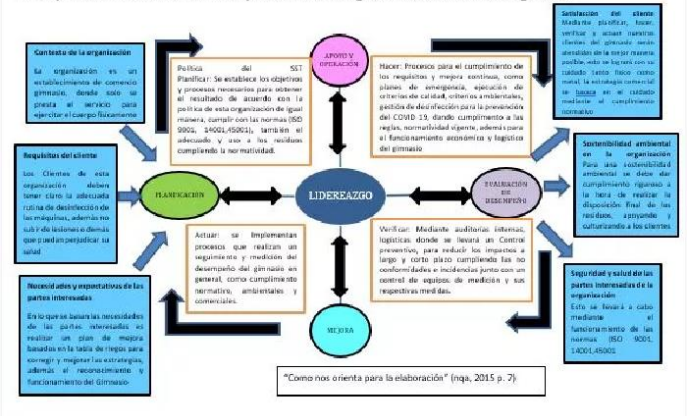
Contexto de la organización

La organización es un establecimiento de comercio gimnasio, donde solo se presta el servicio para ejercitar el cuerpo físicamente

Requisitos del cliente

Los Clientes de esta organización deberá tener cl?ro la adecuada rutina de desinfección de las máquinas, además no sub ir de lesiones o demás que pued en perjudicar su salud

Necesid ades y expectativas de las partes interesadas

En lo que se basan las necesidades de las partes interesadas es realizar un plan de mejora basado en la tabla de riegos para corregir y mejorar las estrategias, además el reconocimiento y funcionamiento del Gimnasio

PLANIFICACION

Política del SST Planificar: Se establece los objetivos y procesos necesarios para obtener el resultado de acuerdo con la política de esta organización de igual manera, cumplir con las normas (ISO 9001, 14001,45001), también el adecuado y uso a los residuos cumpliendo la normatividad.

APOYO Y OPERACIÓN

Hacer: Procesos para el cumplimiento de los requisitos y mejora continua, como planes de emergencia, ejecución de criterios de calidad, crhen os ambientales, gestión de desinfección para la prevención del COVID 19, dando cumplimiento a las reglas, normatividad vigente, además para el funcionamiento económico y logístico del gimnasio

LIDEREAZGO

EVALUACION DE DESEMPEÑO

Actuar: se implementan procesos que realizan un seguimiento y medición del desempeño del gimnasio en general, como cumplimiento normativo, ambientales y comerciales.

Verificar: Mediante auditorías internas, logísticas, donde se llevará un Control preventivo, para reducir los impactos a largo y corto plazo cumpliendo las no conformidades e incidencias junto con un control de equipos de medición y sus respectivas medidas.

MEJORA

Satisfacción del cliente
Mediante planificar, hacer, verificar y actuar mantener clientes del gimnasio satisfechos de la mejor manera posible, esto se logrará con su cuidado tanto físico como mental, la estrategia comercial se basará en el cuidado mediante el cumplimiento normativo

Sostenibilidad ambiental en la organización
Para una sostenibilidad ambiental se debe dar cumplimiento riguroso a la hora de realizar la disposición final de los residuos, apoyando y culturizando a los clientes

Seguridad y salud de las partes interesadas de la organización
Esto se llevará a cabo mediante el funcionamiento de las normas (ISO 9001, 14001,45001

"Como nos orienta para la elaboración" (nqa, 2015 p. 7).